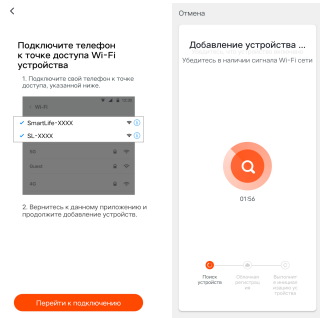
‹

Подключите телефон к точке доступа Wi-Fi устройства

1. Подключите свой телефон к точке доступа, указанной ниже.

Wi-Fi

SmartLife-XXXX

SL-XXXX

2. Вернитесь к данному приложению и продолжите добавление устройств.

Перейти к подключению

Отмена

Добавление устройства ...

Убедитесь в наличии сигнала Wi-Fi сети

01:56

Поиск устройства

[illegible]

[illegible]